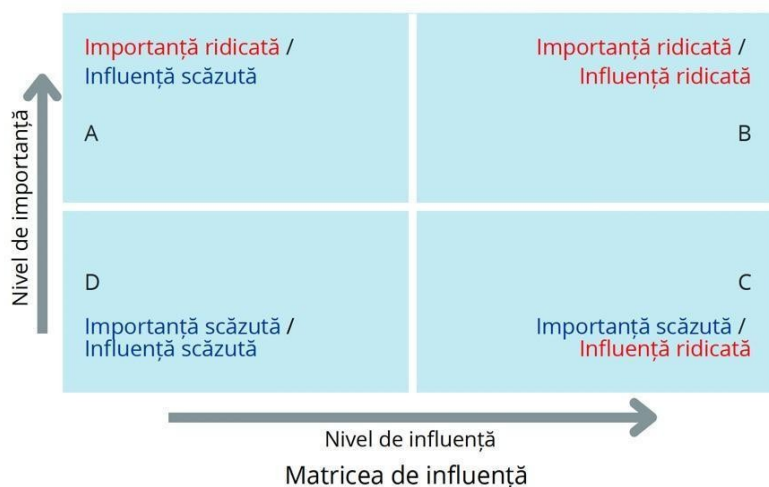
Nivel de importanță

Importanță ridicată / Influență scăzută

A

Importanță ridicată / Influență ridicată

B

D

Importanță scăzută / Influență scăzută

C

Importanță scăzută / Influență ridicată

Nivel de influență

Matricea de influență